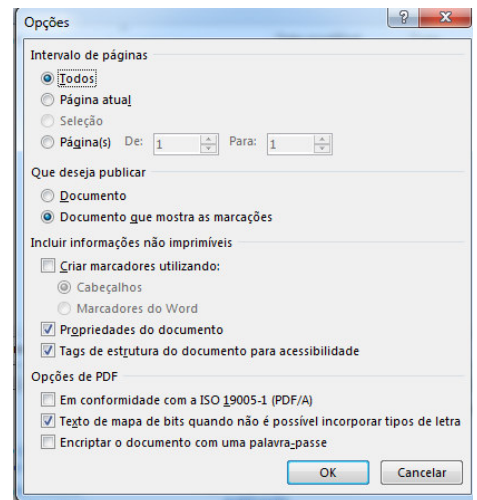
Opções

?

Intervalo de páginas

Todos

Página atual

Seleção

Página(s) De: 1 Para: 1

Que deseja publicar

Documento

Documento que mostra as marcações

Incluir informações não imprimíveis

Criar marcadores utilizando:

Cabeçalhos

Marcadores do Word

Propriedades do documento

Tags de estrutura do documento para acessibilidade

Opções de PDF

Em conformidade com a ISO 19005-1 (PDF/A)

Texto de mapa de bits quando não é possível incorporar tipos de letra

Encriptar o documento com uma palavra-passe

OK

Cancelar